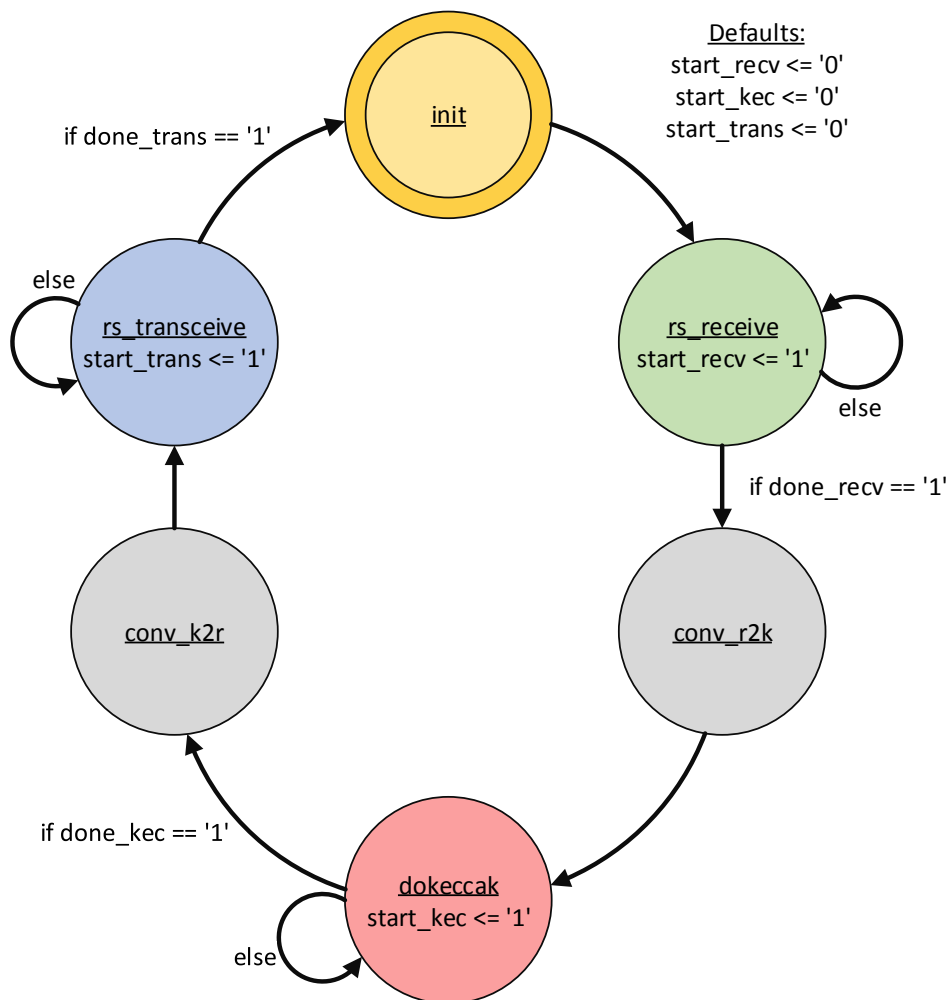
Defaults:
start_recv <= '0'
start_kec <= '0'
start_trans <= '0'

init

if done_trans == '1'

else

rs_transceive
start_trans <= '1'

rs_receive
start_recv <= '1'

else

if done_recv == '1'

conv_k2r

conv_r2k

if done_kec == '1'

dokeccak
start_kec <= '1'

else